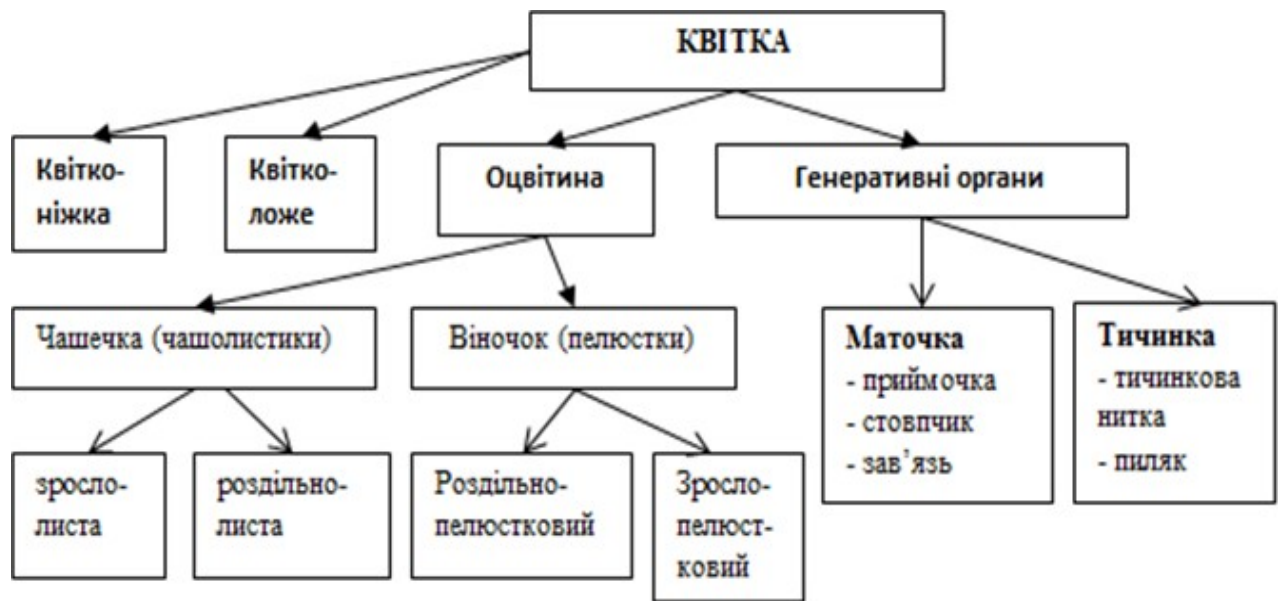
КВІТКА

Квітконіжка

Квітколоже

Оцвітина

Генеративні органи

Чашечка (чашолистики)

Віночок (пелюстки)

Маточка
- приймочка
- стовпчик
- зав'язь

Тичинка
- тичинкова нитка
- пиляк

зрослолиста

роздільнолиста

Роздільнопелюстковий

Зрослопелюстковий